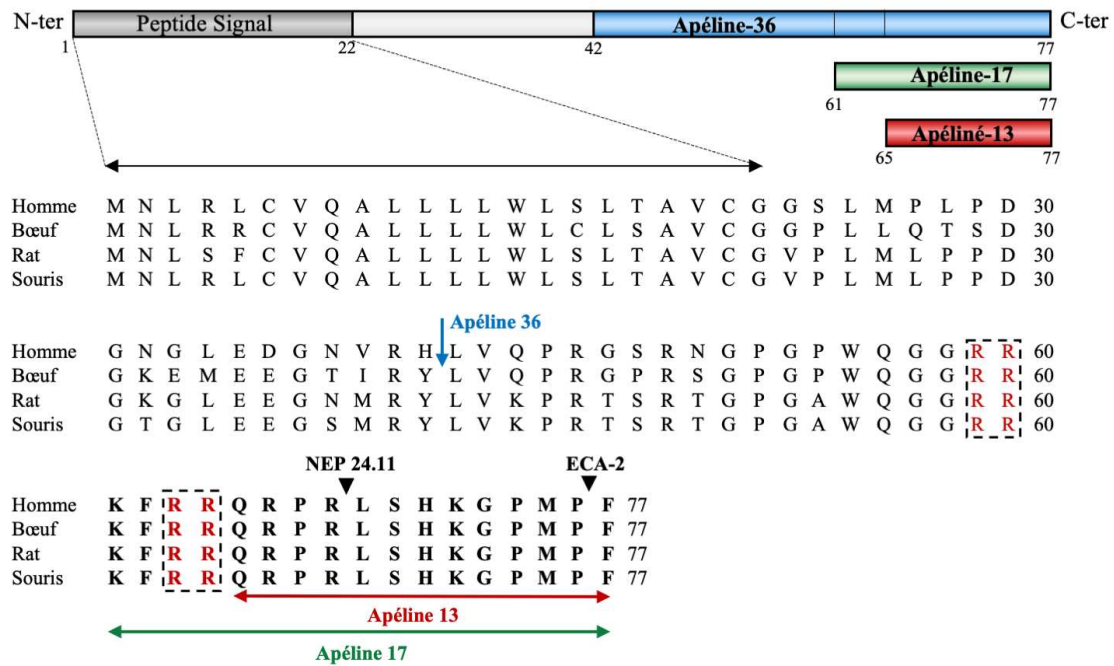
N-ter Peptide Signal Apéline-36 C-ter
1 22 42 77
Apéline-17
61 77
Apéliné-13
65 77

| | | | | | | | | | | | | | | | | | | | | | | | | | | | | | | |
|---|---|---|---|---|---|---|---|---|---|---|---|---|---|---|---|---|---|---|---|---|---|---|---|---|---|---|---|---|---|---|
| Homme | M | N | L | R | L | C | V | Q | A | L | L | L | L | W | L | S | L | T | A | V | C | G | G | S | L | M | P | L | P | D | 30 |
| Bœuf | M | N | L | R | R | C | V | Q | A | L | L | L | L | W | L | C | L | S | A | V | C | G | G | P | L | L | Q | T | S | D | 30 |
| Rat | M | N | L | S | F | C | V | Q | A | L | L | L | L | W | L | S | L | T | A | V | C | G | V | P | L | M | L | P | P | D | 30 |
| Souris | M | N | L | R | L | C | V | Q | A | L | L | L | L | W | L | S | L | T | A | V | C | G | V | P | L | M | L | P | P | D | 30 |

Apéline 36

| | | | | | | | | | | | | | | | | | | | | | | | | | | | | | | |
|---|---|---|---|---|---|---|---|---|---|---|---|---|---|---|---|---|---|---|---|---|---|---|---|---|---|---|---|---|---|---|
| Homme | G | N | G | L | E | D | G | N | V | R | H | L | V | Q | P | R | G | S | R | N | G | P | G | P | W | Q | G | G | R | R | 60 |
| Bœuf | G | K | E | M | E | E | G | T | I | R | Y | L | V | Q | P | R | G | P | R | S | G | P | G | P | W | Q | G | G | R | R | 60 |
| Rat | G | K | G | L | E | E | G | N | M | R | Y | L | V | K | P | R | T | S | R | T | G | P | G | A | W | Q | G | G | R | R | 60 |
| Souris | G | T | G | L | E | E | G | S | M | R | Y | L | V | K | P | R | T | S | R | T | G | P | G | A | W | Q | G | G | R | R | 60 |

NEP 24.11 ECA-2

| | | | | | | | | | | | | | | | | | | |
|---|---|---|---|---|---|---|---|---|---|---|---|---|---|---|---|---|---|---|
| Homme | K | F | R | R | Q | R | P | R | L | S | H | K | G | P | M | P | F | 77 |
| Bœuf | K | F | R | R | Q | R | P | R | L | S | H | K | G | P | M | P | F | 77 |
| Rat | K | F | R | R | Q | R | P | R | L | S | H | K | G | P | M | P | F | 77 |
| Souris | K | F | R | R | Q | R | P | R | L | S | H | K | G | P | M | P | F | 77 |

Apéline 13
Apéline 17